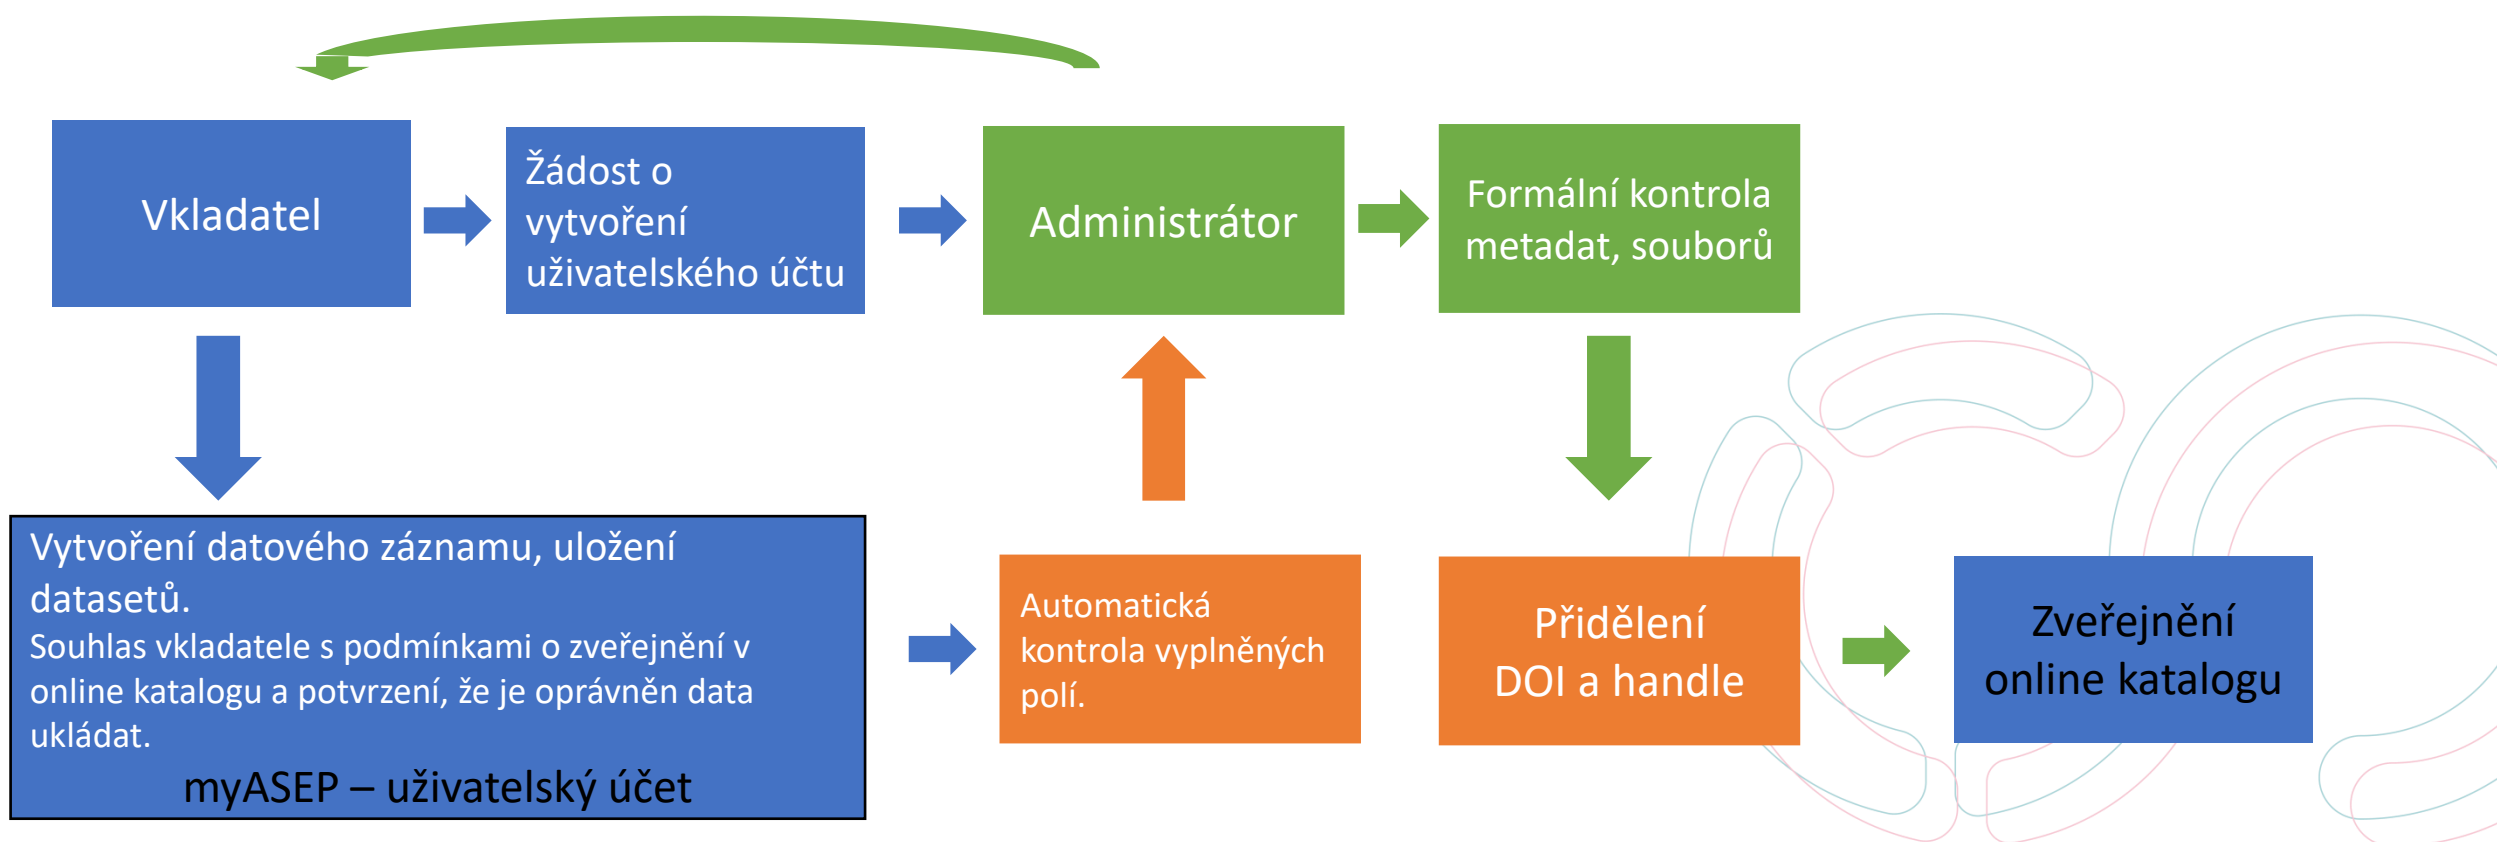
Vkladatel

Žádost o vytvoření uživatelského účtu

Administrátor

Formální kontrola metadat, souborů

Vytvoření datového záznamu, uložení datasetů.
Souhlas vkladatele s podmínkami o zveřejnění v online katalogu a potvrzení, že je oprávněn data ukládat.
myASEP – uživatelský účet

Automatická kontrola vyplněných polí.

Přidělení DOI a handle

Zveřejnění online katalogu